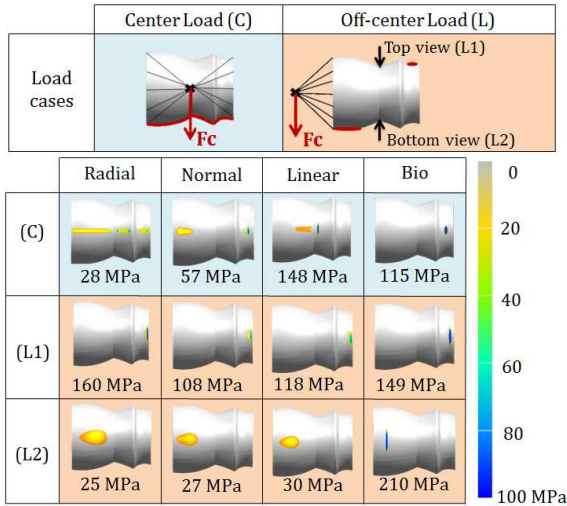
|  | Center Load (C) | Off-center Load (L) |
|---|---|---|
| Load cases | Fc | Top view (L1) Fc Bottom view (L2) |

|  | Radial | Normal | Linear | Bio |
|---|---|---|---|---|
| (C) | 28 MPa | 57 MPa | 148 MPa | 115 MPa |
| (L1) | 160 MPa | 108 MPa | 118 MPa | 149 MPa |
| (L2) | 25 MPa | 27 MPa | 30 MPa | 210 MPa |

0
20
40
60
80
100 MPa